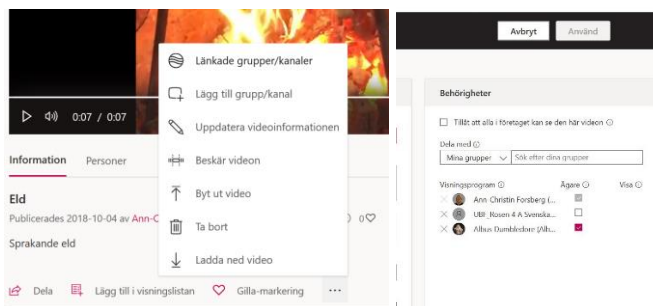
0:07 / 0:07

Länkade grupper/kanaler
Lägg till grupp/kanal
Uppdatera videoinformationen
Beskär videon
Byt ut video
Ta bort
Ladda ned video

Information
Personer

Eld
Publicerades 2018-10-04 av Ann-C
0

Sprakande eld

Dela
Lägg till i visningslistan
Gilla-markering
...

Avbryt
Använd

Behörigheter

Tillåt att alla i företaget kan se den här videon

Dela med
Mina grupper
Sök efter dina grupper

Visningsprogram
Ägare
Visa

Ann Christin Forsberg (...
UBF_Rosen 4 A Svenska...
Albus Dumbledore (Alb...